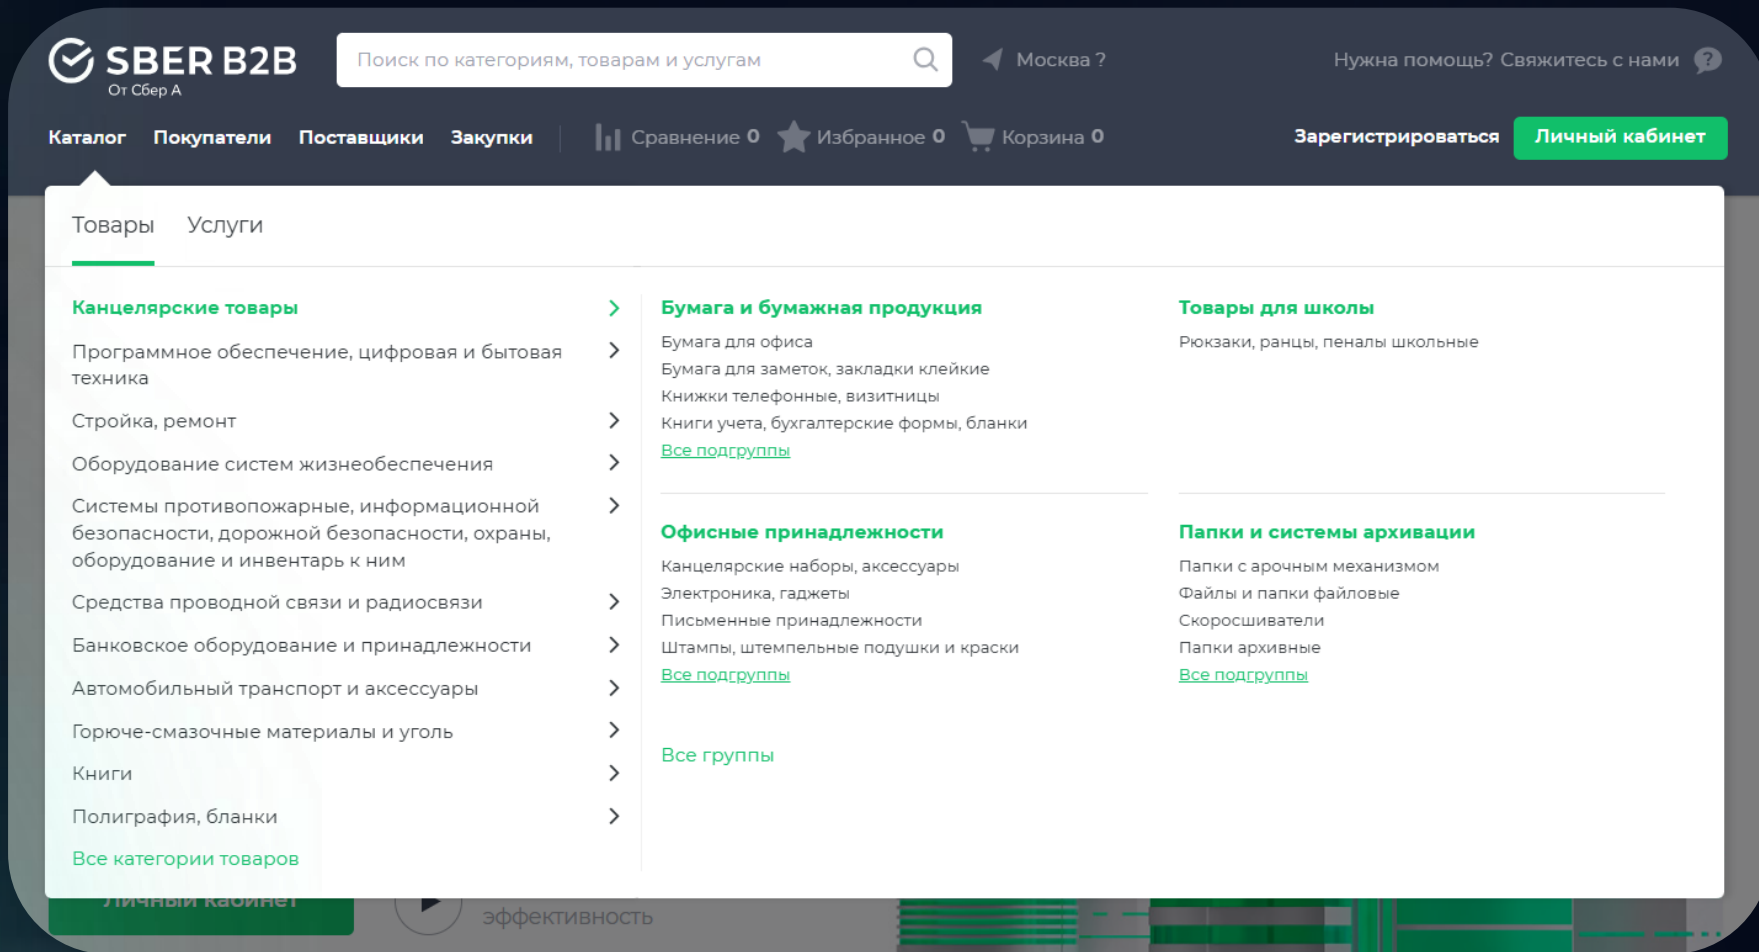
SBER B2B
От Сбер А

Поиск по категориям, товарам и услугам

Москва ?

Нужна помощь? Свяжитесь с нами

Каталог Покупатели Поставщики Закупки

Сравнение 0 Избранное 0 Корзина 0

Зарегистрироваться Личный кабинет

Товары Услуги

Канцелярские товары
Программное обеспечение, цифровая и бытовая техника
Стройка, ремонт
Оборудование систем жизнеобеспечения
Системы противопожарные, информационной безопасности, дорожной безопасности, охраны, оборудование и инвентарь к ним
Средства проводной связи и радиосвязи
Банковское оборудование и принадлежности
Автомобильный транспорт и аксессуары
Горюче-смазочные материалы и уголь
Книги
Полиграфия, бланки
Все категории товаров

Бумага и бумажная продукция
Бумага для офиса
Бумага для заметок, закладки клейкие
Книжки телефонные, визитницы
Книги учета, бухгалтерские формы, бланки
Все подгруппы

Товары для школы
Рюкзаки, ранцы, пеналы школьные

Офисные принадлежности
Канцелярские наборы, аксессуары
Электроника, гаджеты
Письменные принадлежности
Штампы, штемпельные подушки и краски
Все подгруппы

Папки и системы архивации
Папки с арочным механизмом
Файлы и папки файловые
Скоросшиватели
Папки архивные
Все подгруппы

Все группы

Личный кабинет
эффективность